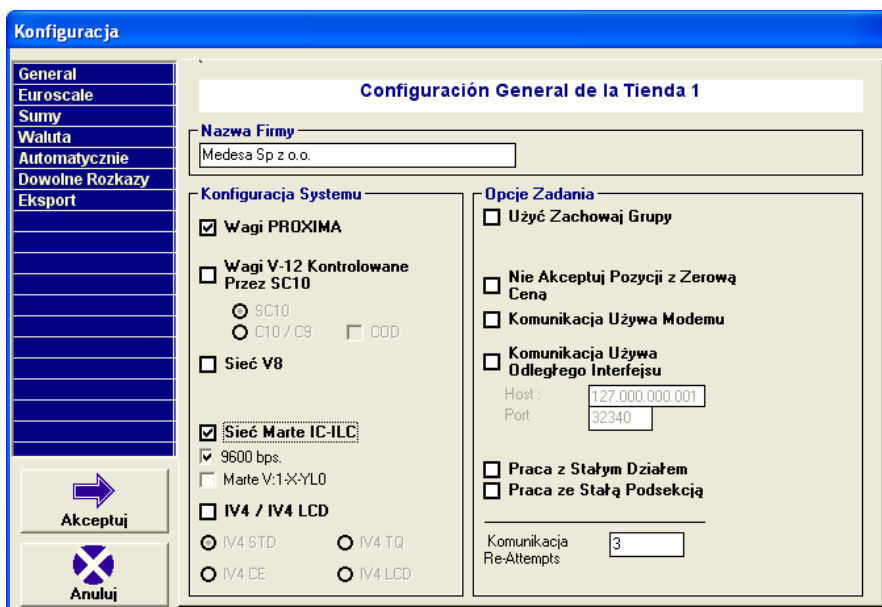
Konfiguracja

General
Euroscale
Sumy
Waluta
Automatycznie
Dowolne Rozkazy
Eksport

Configuración General de la Tienda 1

Nazwa Firmy
Medesa Sp z o.o.

Konfiguracja Systemu
☑ Wagi PROXIMA
☐ Wagi V-12 Kontrolowane Przez SC10
SC10
C10 / C9
☐ COD
☐ Sieć V8
☑ Sieć Marte IC-ILC
☑ 9600 bps.
☐ Marte V:1-X-YL0
☐ IV4 / IV4 LCD
IV4 STD
IV4 TQ
IV4 CE
IV4 LCD

Opcje Zadania
☐ Użyć Zachowaj Grupy
☐ Nie Akceptuj Pozycji z Zerową Cena
☐ Komunikacja Używa Modemu
☐ Komunikacja Używa Odległego Interfejsu
Host : 127.000.000.001
Port 32340
☐ Praca z Stałym Działem
☐ Praca ze Stałą Podsekcją
Komunikacja Re-Attempts 3

Akceptuj
Anuluj